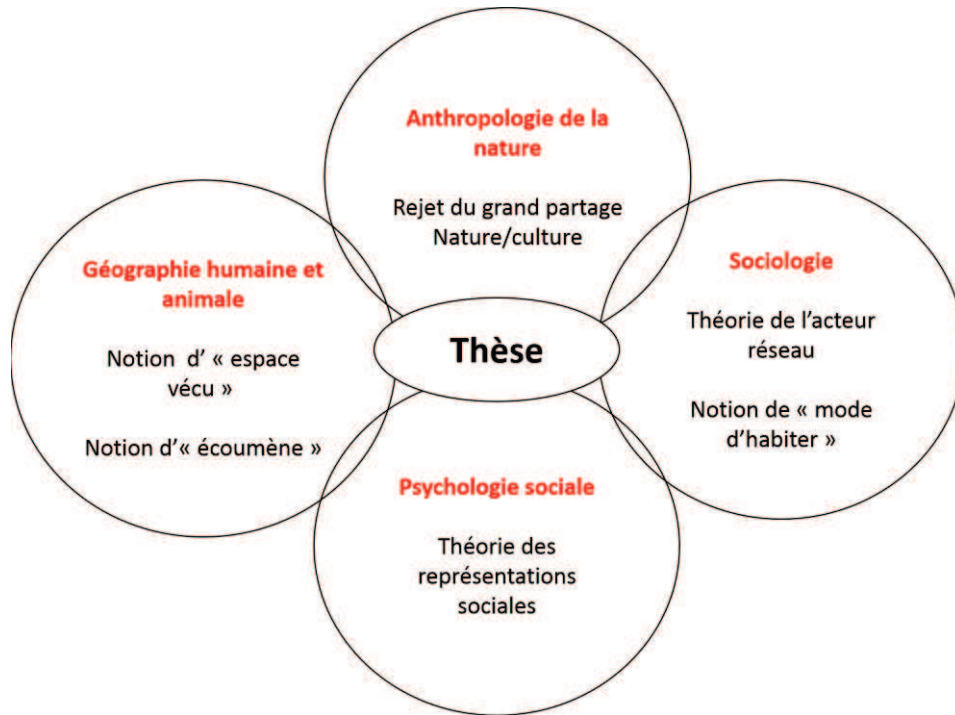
Anthropologie de la nature

Rejet du grand partage Nature/culture

Géographie humaine et animale

Notion d' « espace vécu »

Notion d'« écoumène »

Thèse

Sociologie

Théorie de l'acteur réseau

Notion de « mode d'habiter »

Psychologie sociale

Théorie des représentations sociales